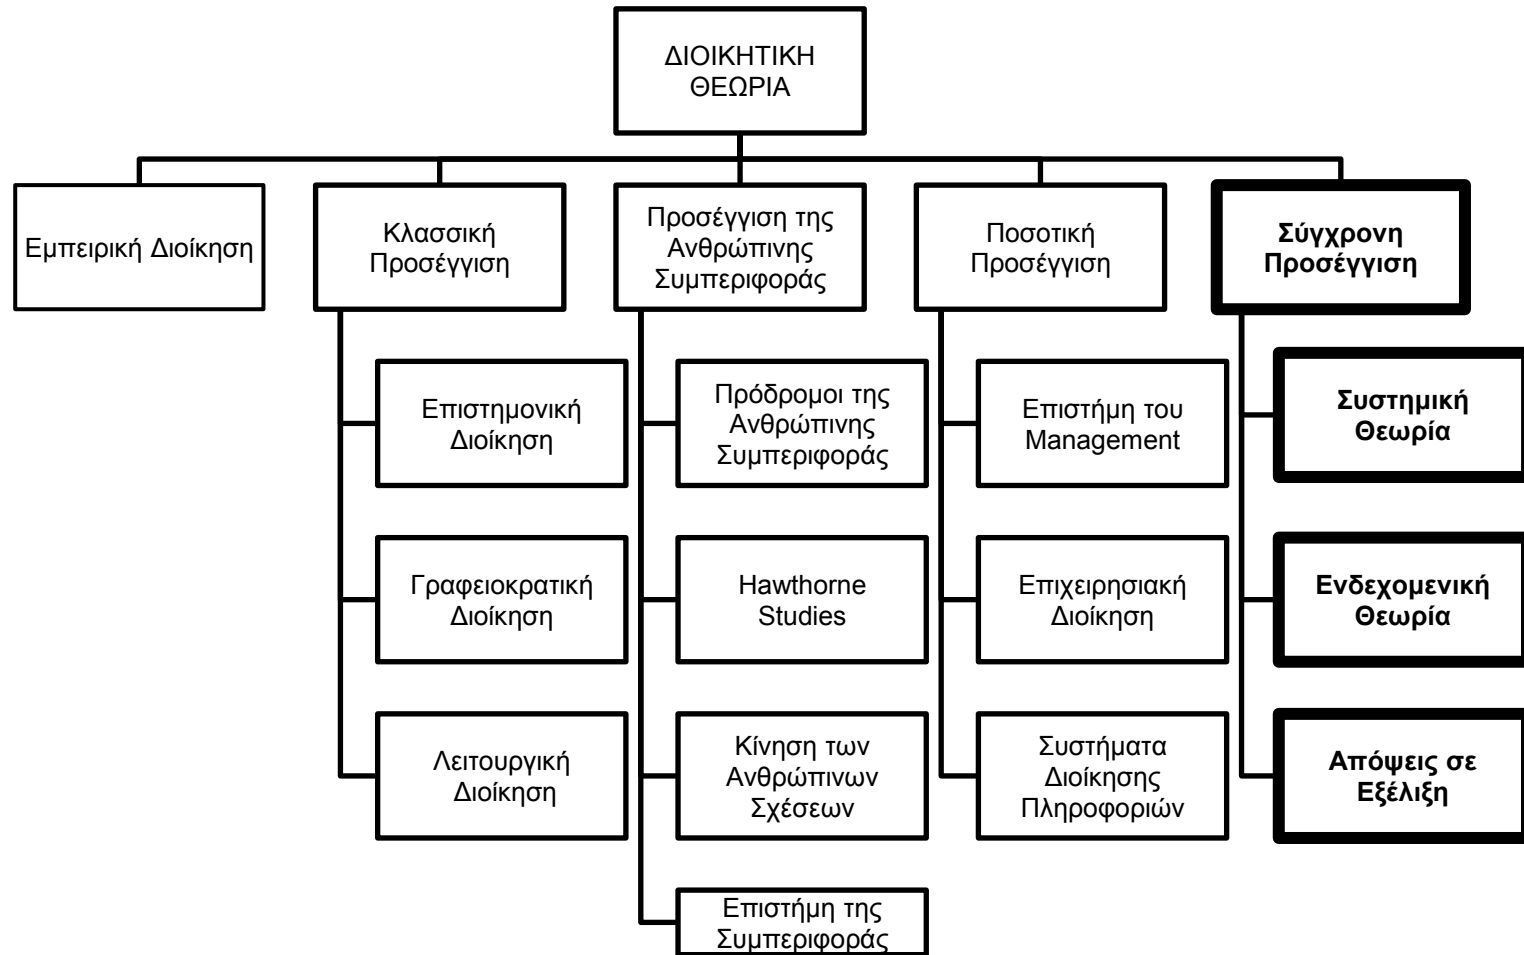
ΔΙΟΙΚΗΤΙΚΗ ΘΕΩΡΙΑ

Εμπειρική Διοίκηση

Κλασσική Προσέγγιση

Επιστημονική Διοίκηση

Γραφειοκρατική Διοίκηση

Λειτουργική Διοίκηση

Προσέγγιση της Ανθρώπινης Συμπεριφοράς

Πρόδρομοι της Ανθρώπινης Συμπεριφοράς

Hawthorne Studies

Κίνηση των Ανθρώπινων Σχέσεων

Επιστήμη της Συμπεριφοράς

Ποσοτική Προσέγγιση

Επιστήμη του Management

Επιχειρησιακή Διοίκηση

Συστήματα Διοίκησης Πληροφοριών

Σύγχρονη Προσέγγιση

Συστημική Θεωρία

Ενδεχομενική Θεωρία

Απόψεις σε Εξέλιξη